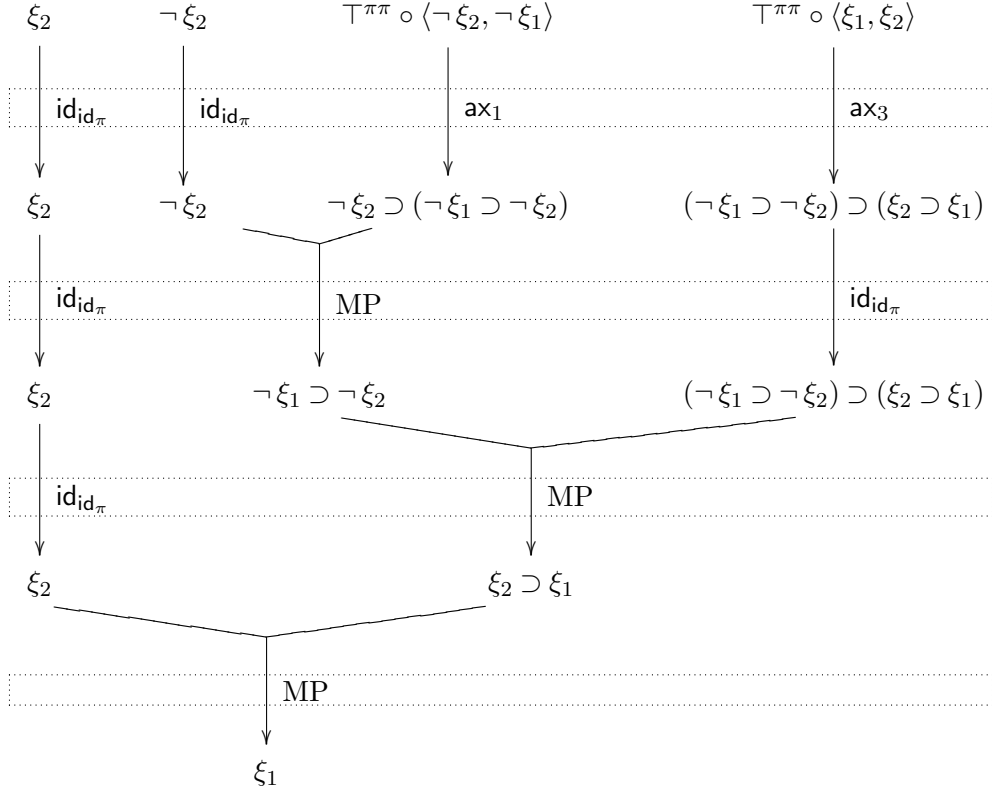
$\xi_2$ $\neg\xi_2$ $\top^{\pi\pi} \circ \langle \neg\xi_2, \neg\xi_1 \rangle$ $\top^{\pi\pi} \circ \langle \xi_1, \xi_2 \rangle$

$\mathsf{id}_{\mathsf{id}_\pi}$ $\mathsf{id}_{\mathsf{id}_\pi}$ $\mathsf{ax}_1$ $\mathsf{ax}_3$

$\xi_2$ $\neg\xi_2$ $\neg\xi_2 \supset (\neg\xi_1 \supset \neg\xi_2)$ $(\neg\xi_1 \supset \neg\xi_2) \supset (\xi_2 \supset \xi_1)$

$\mathsf{id}_{\mathsf{id}_\pi}$ MP $\mathsf{id}_{\mathsf{id}_\pi}$

$\xi_2$ $\neg\xi_1 \supset \neg\xi_2$ $(\neg\xi_1 \supset \neg\xi_2) \supset (\xi_2 \supset \xi_1)$

$\mathsf{id}_{\mathsf{id}_\pi}$ MP

$\xi_2$ $\xi_2 \supset \xi_1$

MP

$\xi_1$